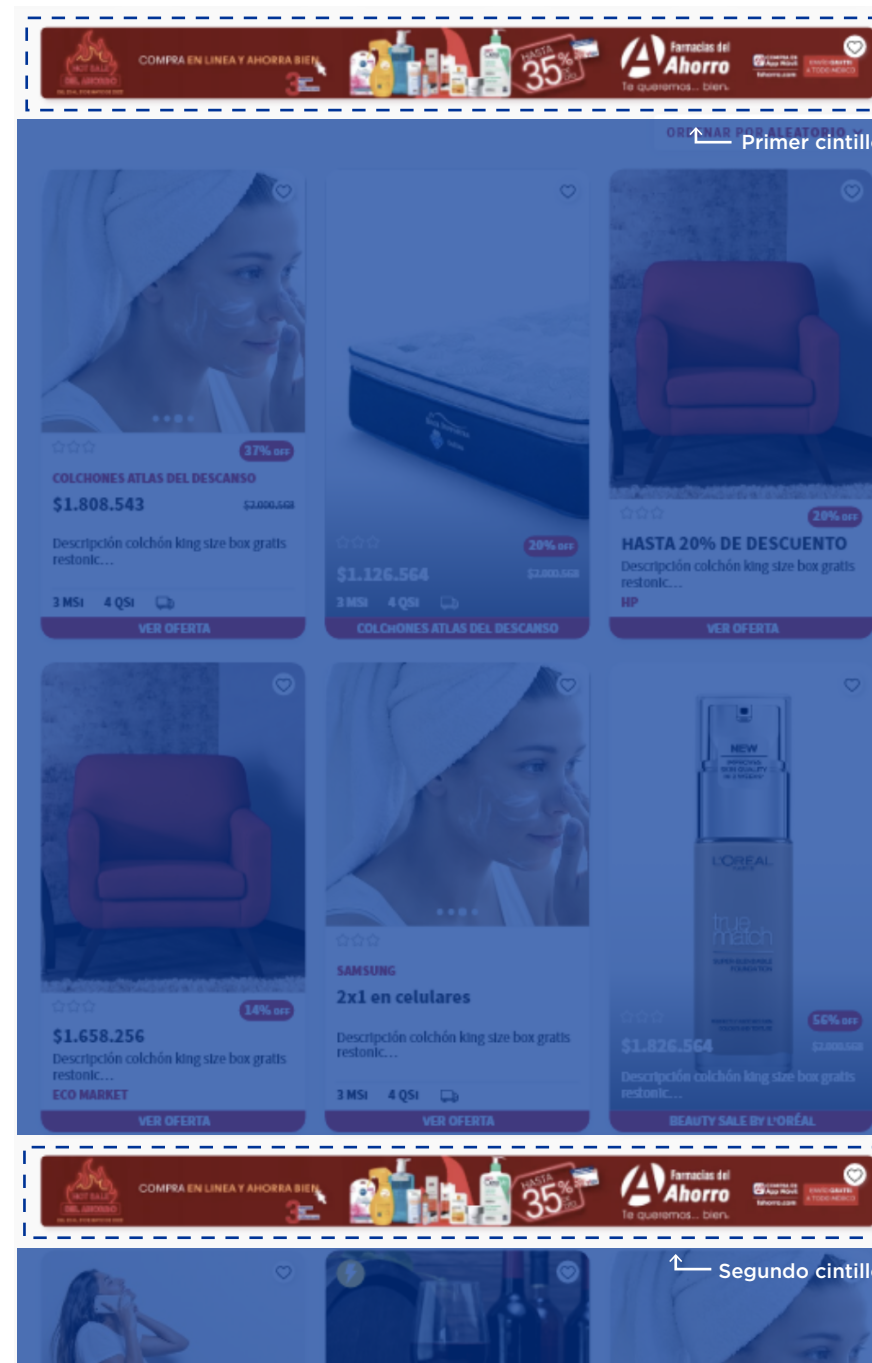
HOT SALE DEL AHORRO

COMPRA EN LINEA Y AHORRA BIEN

HASTA 35%

Farmacias del Ahorro
Te queremos... bien.

fahorro.com

ORDENAR POR ALEATORIO

Primer cintill

37% OFF
COLCHONES ATLAS DEL DESCANSO
$1.808.543
$2.000.568
Descripción colchón king size box gratis restonic...
3 MSI 4 QSI
VER OFERTA

20% OFF
$1.126.564
$2.000.568
3 MSI 4 QSI
COLCHONES ATLAS DEL DESCANSO

20% OFF
HASTA 20% DE DESCUENTO
Descripción colchón king size box gratis restonic...
HP
VER OFERTA

14% OFF
$1.658.256
Descripción colchón king size box gratis restonic...
ECO MARKET
VER OFERTA

SAMSUNG
2x1 en celulares
Descripción colchón king size box gratis restonic...
3 MSI 4 QSI
VER OFERTA

NEW
L'ORÉAL
true match
56% OFF
$1.826.564
$2.000.568
Descripción colchón king size box gratis restonic...
BEAUTY SALE BY L'ORÉAL

HOT SALE DEL AHORRO

COMPRA EN LINEA Y AHORRA BIEN

HASTA 35%

Farmacias del Ahorro
Te queremos... bien.

fahorro.com

Segundo cintill